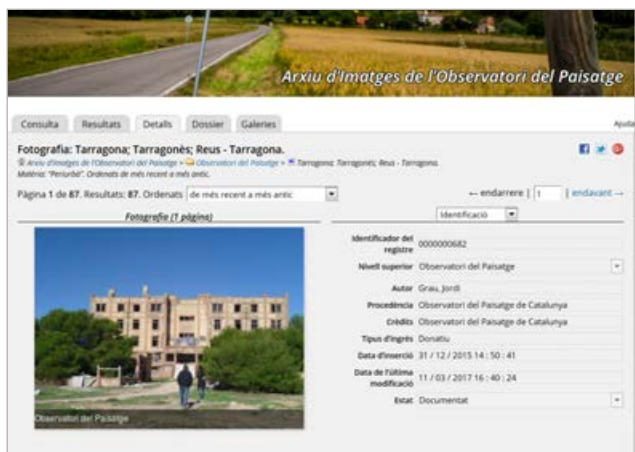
Arxiu d'Imatges de l'Observatori del Paisatge

Consulta | Resultats | Detalls | Dossier | Galeries

Ajuda

Fotografia: Tarragona; Tarragonès; Reus - Tarragona.

Arxiu d'Imatges de l'Observatori del Paisatge » Observatori del Paisatge » Tarragona; Tarragonès; Reus - Tarragona.
Matèria: "Periurbà". Ordenats de més recent a més antic.

Pàgina 1 de 87. Resultats: 87. Ordenats de més recent a més antic

← endarrere | 1 | endavant →

Fotografia (1 pàgina)

Identificació

Observatori del Paisatge

| | |
|---|---|
| Identificador del registre | 0000000682 |
| Nivell superior | Observatori del Paisatge |
| Autor | Grau, Jordi |
| Procedència | Observatori del Paisatge de Catalunya |
| Crèdits | Observatori del Paisatge de Catalunya |
| Tipus d'ingrés | Donatiu |
| Data d'inserció | 31 / 12 / 2015 14 : 50 : 41 |
| Data de l'última modificació | 11 / 03 / 2017 16 : 40 : 24 |
| Estat | Documentat |